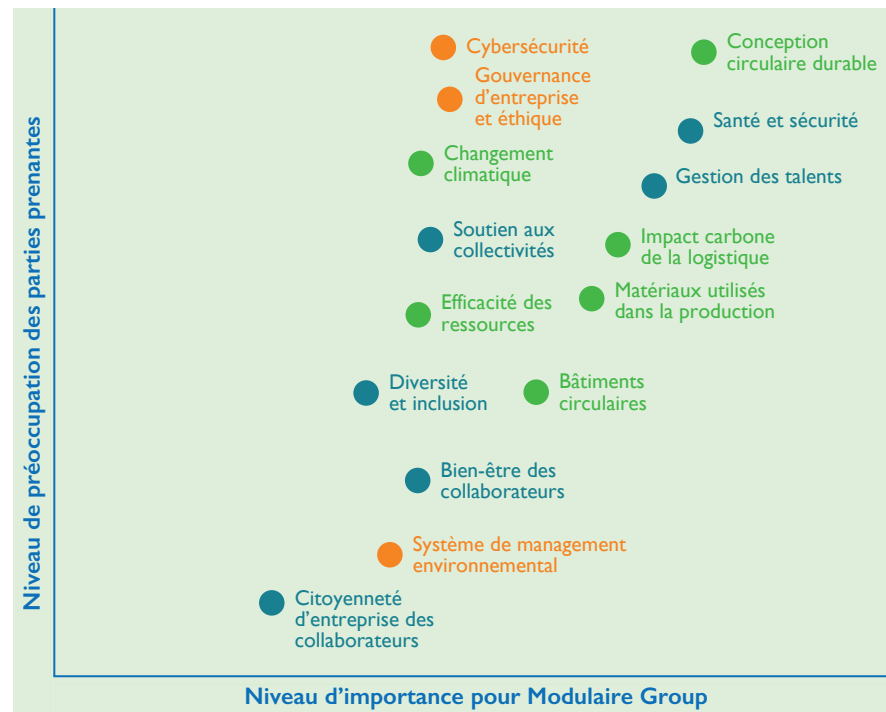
Niveau de préoccupation des parties prenantes

Cybersécurité

Conception circulaire durable

Gouvernance d'entreprise et éthique

Santé et sécurité

Changement climatique

Gestion des talents

Soutien aux collectivités

Impact carbone de la logistique

Efficacité des ressources

Matériaux utilisés dans la production

Diversité et inclusion

Bâtiments circulaires

Bien-être des collaborateurs

Système de management environnemental

Citoyenneté d'entreprise des collaborateurs

Niveau d'importance pour Modulaire Group